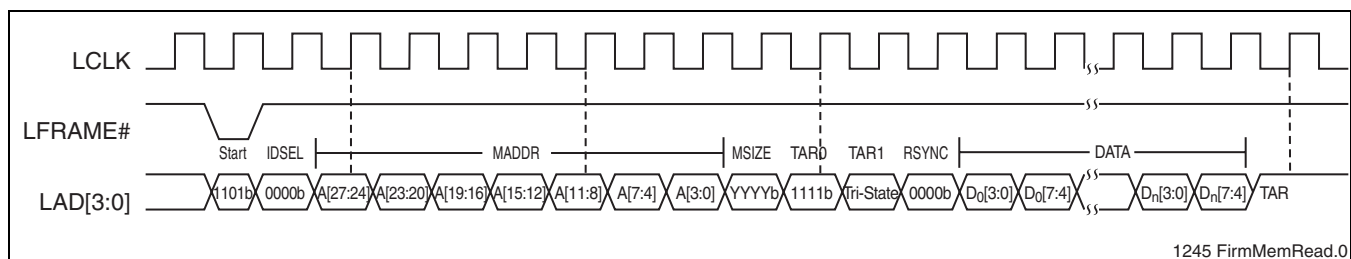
LCLK

LFRAME#

Start IDSEL MADDR MSIZE TAR0 TAR1 RSYNC DATA

LAD[3:0]

1101b 0000b A[27:24] A[23:20] A[19:16] A[15:12] A[11:8] A[7:4] A[3:0] YYYYb 1111b Tri-State 0000b $D_0$[3:0] $D_0$[7:4] $D_n$[3:0] $D_n$[7:4] TAR

1245 FirmMemRead.0